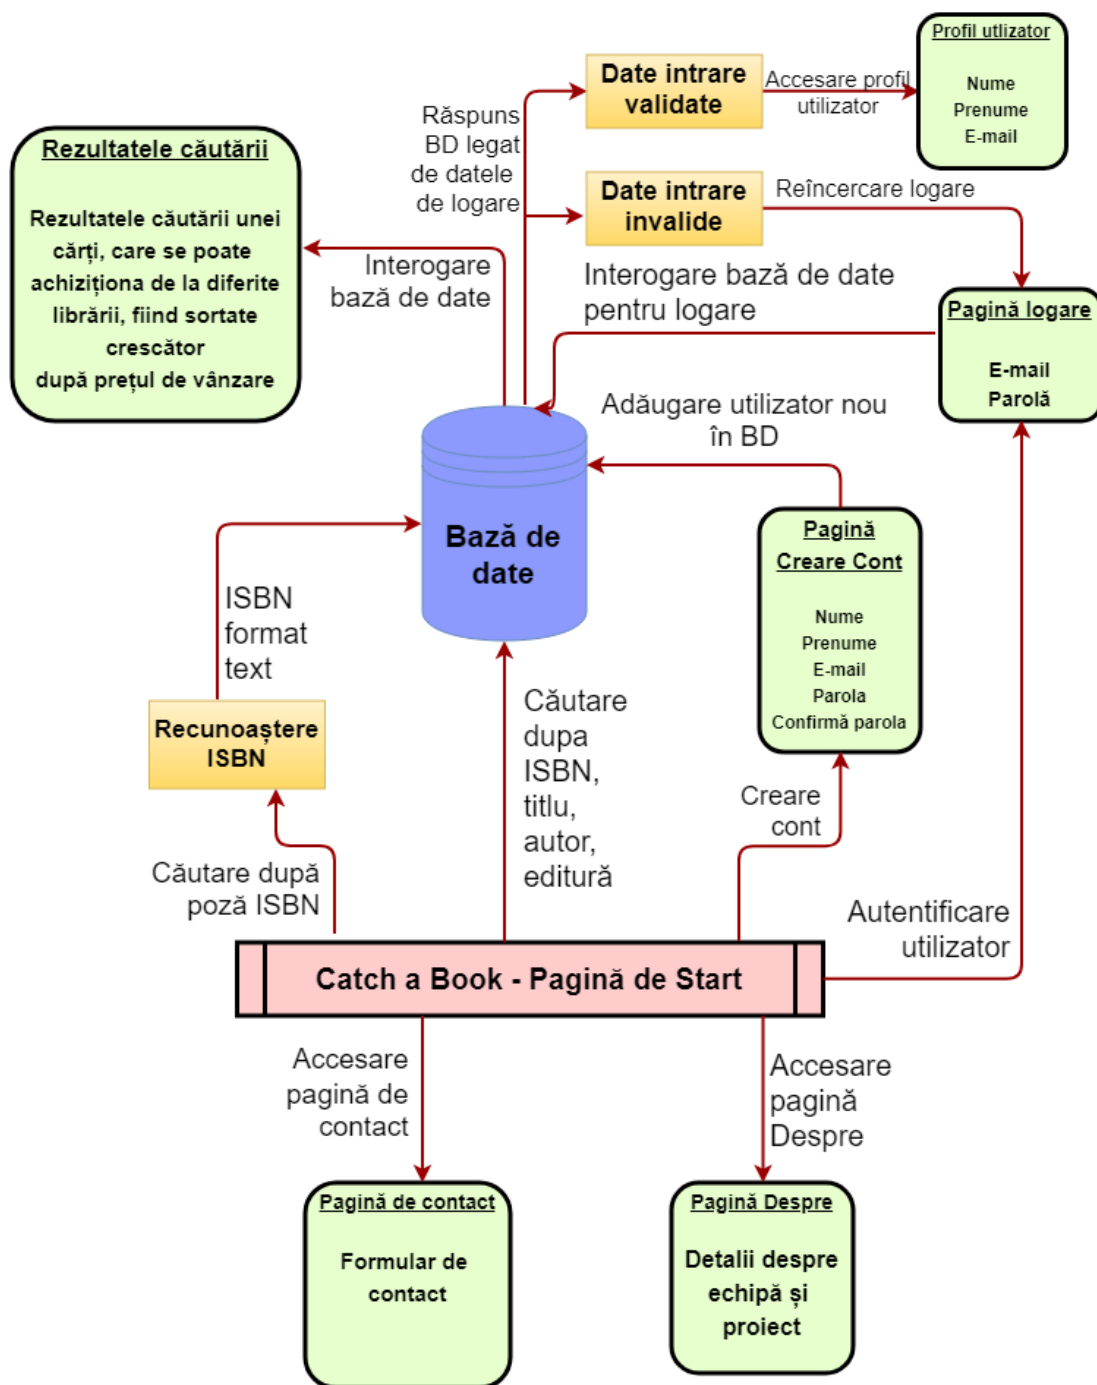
Profil utlizator

Nume
Prenume
E-mail

Date intrare validate

Accesare profil utilizator

Răspuns BD legat de datele de logare

Date intrare invalide

Reîncercare logare

Rezultatele căutării

Rezultatele căutării unei cărți, care se poate achiziționa de la diferite librării, fiind sortate crescător după prețul de vânzare

Interogare bază de date

Interogare bază de date pentru logare

Pagină logare

E-mail
Parolă

Adăugare utilizator nou în BD

Bază de date

Pagină Creare Cont

Nume
Prenume
E-mail
Parola
Confirmă parola

ISBN format text

Recunoaștere ISBN

Căutare dupa ISBN, titlu, autor, editură

Creare cont

Căutare după poză ISBN

Autentificare utilizator

Catch a Book - Pagină de Start

Accesare pagină de contact

Accesare pagină Despre

Pagină de contact

Formular de contact

Pagină Despre

Detalii despre echipă și proiect